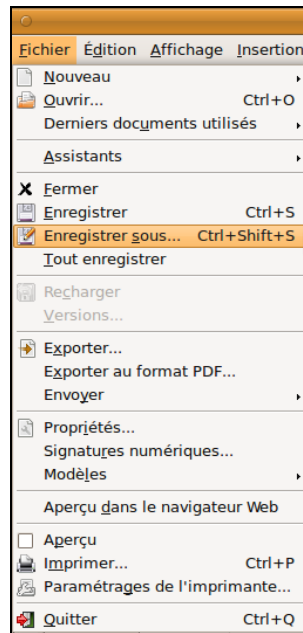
Fichier Édition Affichage Insertion

Nouveau
Ouvrir... Ctrl+O
Derniers documents utilisés

Assistants

Fermer
Enregistrer Ctrl+S
Enregistrer sous... Ctrl+Shift+S
Tout enregistrer

Recharger
Versions...

Exporter...
Exporter au format PDF...
Envoyer

Propriétés...
Signatures numériques...
Modèles

Aperçu dans le navigateur Web

Aperçu
Imprimer... Ctrl+P
Paramétrages de l'imprimante...

Quitter Ctrl+Q